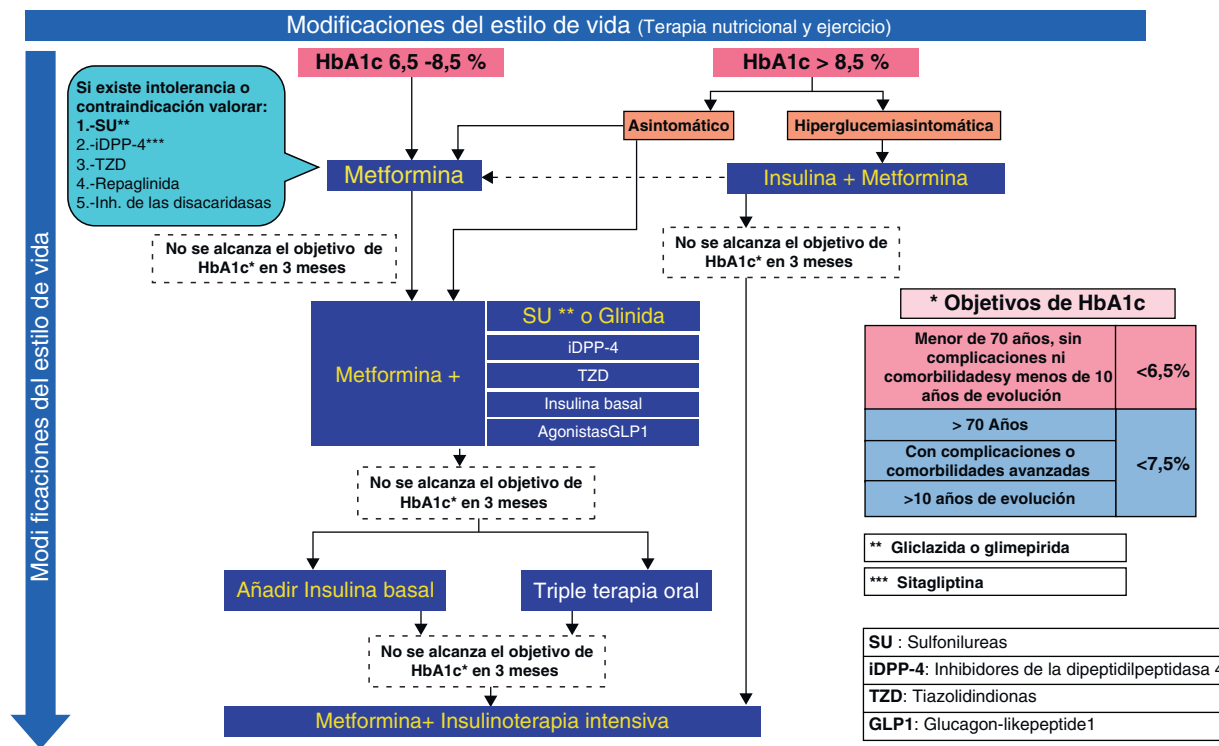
Modificaciones del estilo de vida (Terapia nutricional y ejercicio)

Modi ficaciones del estilo de vida

HbA1c 6,5 -8,5 %

HbA1c > 8,5 %

Si existe intolerancia o contraindicación valorar:
1.-SU**
2.-iDPP-4***
3.-TZD
4.-Repaglinida
5.-Inh. de las disacaridasas

Asintomático

Hiperglucemiasintomática

Metformina

Insulina + Metformina

No se alcanza el objetivo de HbA1c* en 3 meses

No se alcanza el objetivo de HbA1c* en 3 meses

Metformina +

SU ** o Glinida
iDPP-4
TZD
Insulina basal
AgonistasGLP1

* Objetivos de HbA1c

| Menor de 70 años, sin complicaciones ni comorbilidadesy menos de 10 años de evolución | <6,5% |
|---|---|
| > 70 Años | <7,5% |
| Con complicaciones o comorbilidades avanzadas | |
| >10 años de evolución | |

No se alcanza el objetivo de HbA1c* en 3 meses

** Gliclazida o glimepirida

*** Sitagliptina

Añadir Insulina basal

Triple terapia oral

No se alcanza el objetivo de HbA1c* en 3 meses

Metformina+ Insulinoterapia intensiva

SU : Sulfonilureas
iDPP-4: Inhibidores de la dipeptidilpeptidasa 4
TZD: Tiazolidindionas
GLP1: Glucagon-likepeptide1